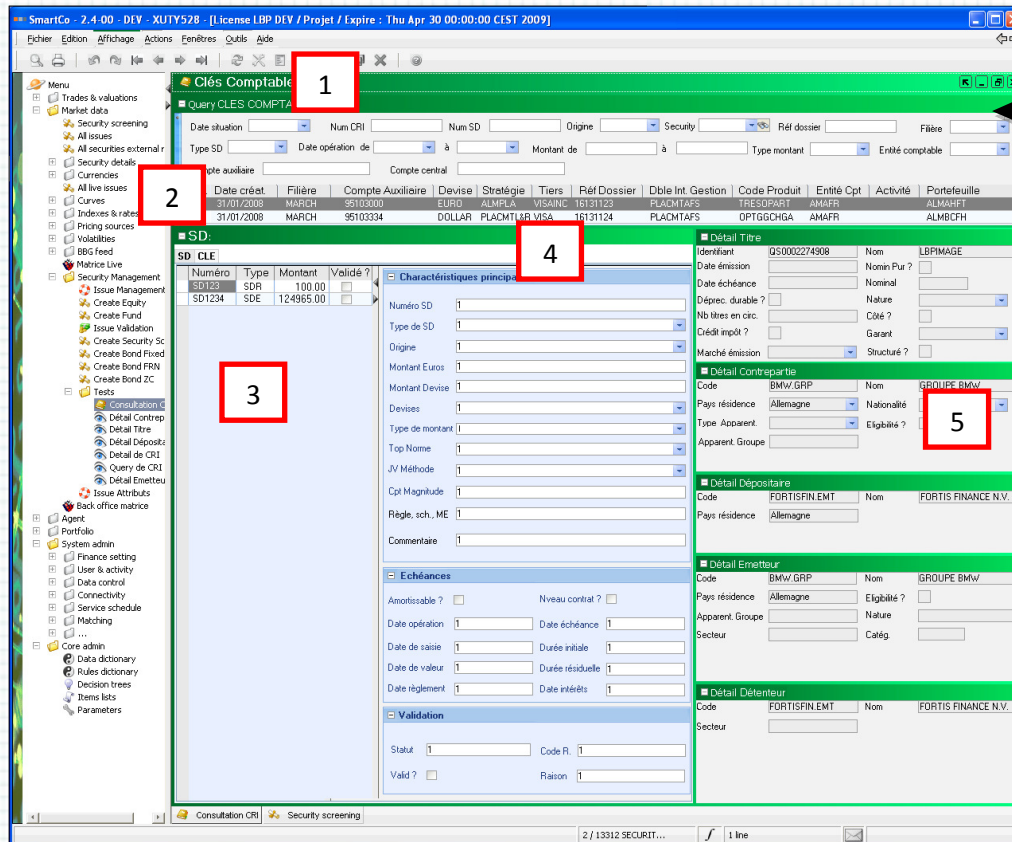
SmartCo - 2.4-00 - DEV - XUTY528 - [License LBP DEV / Projet / Expire : Thu Apr 30 00:00:00 CEST 2009]

Fichier Edition Affichage Actions Fenêtres Outils Aide

Menu
Trades & valuations
Market data
Security screening
All issues
All securities external r
Security details
Currencies
All live issues
Curves
Indexes & rates
Pricing sources
Volatilities
BBG feed
Matrice Live
Security Management
Issue Management
Create Equity
Create Fund
Issue Validation
Create Security Sc
Create Bond Fixed
Create Bond FRN
Create Bond ZC
Tests
Consultation C
Détail Contrep
Détail Titre
Détail Déposita
Detail de CRI
Query de CRI
Détail Emetteu
Issue Attributs
Back office matrice
Agent
Portfolio
System admin
Finance setting
User & activity
Data control
Connectivity
Service schedule
Matching
...
Core admin
Data dictionary
Rules dictionary
Decision trees
Items lists
Parameters

Clés Comptable

1

Query CLES COMPTA

Date situation | Num CRI | Num SD | Origine | Security | Réf dossier | Filière
Type SD | Date opération de | à | Montant de | à | Type montant | Entité comptable
Compte auxiliaire | Compte central

2

| Date créat. | Filière | Compte Auxiliaire | Devise | Stratégie | Tiers | Réf Dossier | Dble Int. Gestion | Code Produit | Entité Cpt | Activité | Portefeuille |
|---|---|---|---|---|---|---|---|---|---|---|---|
| 31/01/2008 | MARCH | 95103000 | EURO | ALMPLA | VISAINC | 16131123 | PLACMTAFS | TRESOPART | AMAFR | | ALMAHFT |
| 31/01/2008 | MARCH | 95103334 | DOLLAR | PLACMTL | &B VISA | 16131124 | PLACMTAFS | OPTGGCHGA | AMAFR | | ALMBCFH |

SD:

SD CLE

| Numéro | Type | Montant | Validé ? |
|---|---|---|---|
| SD123 | SDR | 100.00 | |
| SD1234 | SDE | 124965.00 | |

3

4

Charactéristiques principa
Numéro SD 1
Type de SD 1
Origine 1
Montant Euros 1
Montant Devise 1
Devises 1
Type de montant 1
Top Nome 1
JV Méthode 1
Cpt Magnitude 1
Règle, sch., ME 1
Commentaire 1

Echéances
Amortissable ?
Nveau contrat ?
Date opération 1
Date échéance 1
Date de saisie 1
Durée initiale 1
Date de valeur 1
Durée résiduelle 1
Date règlement 1
Date intérêts 1

Validation
Statut 1
Code R. 1
Valid ?
Raison 1

Détail Titre
Identifiant QS0002274908
Nom LBPIMAGE
Date émission
Nomin Pur ?
Date échéance
Nominal
Déprec. durable ?
Nature
Nb titres en circ.
Côté ?
Crédit impôt ?
Garant
Marché émission
Structuré ?

Détail Contrepartie
Code BMW.GRP
Nom GROUPE BMW
Pays résidence Allemagne
Nationalité
Type Apparent.
Eligibilité ?
Apparent. Groupe

5

Détail Dépositaire
Code FORTISFIN.EMT
Nom FORTIS FINANCE N.V.
Pays résidence Allemagne

Détail Emetteur
Code BMW.GRP
Nom GROUPE BMW
Pays résidence Allemagne
Eligibilité ?
Apparent. Groupe
Nature
Secteur
Catég.

Détail Détenteur
Code FORTISFIN.EMT
Nom FORTIS FINANCE N.V.
Secteur

Consultation CRI
Security screening

2 / 13312 SECURIT...
1 line